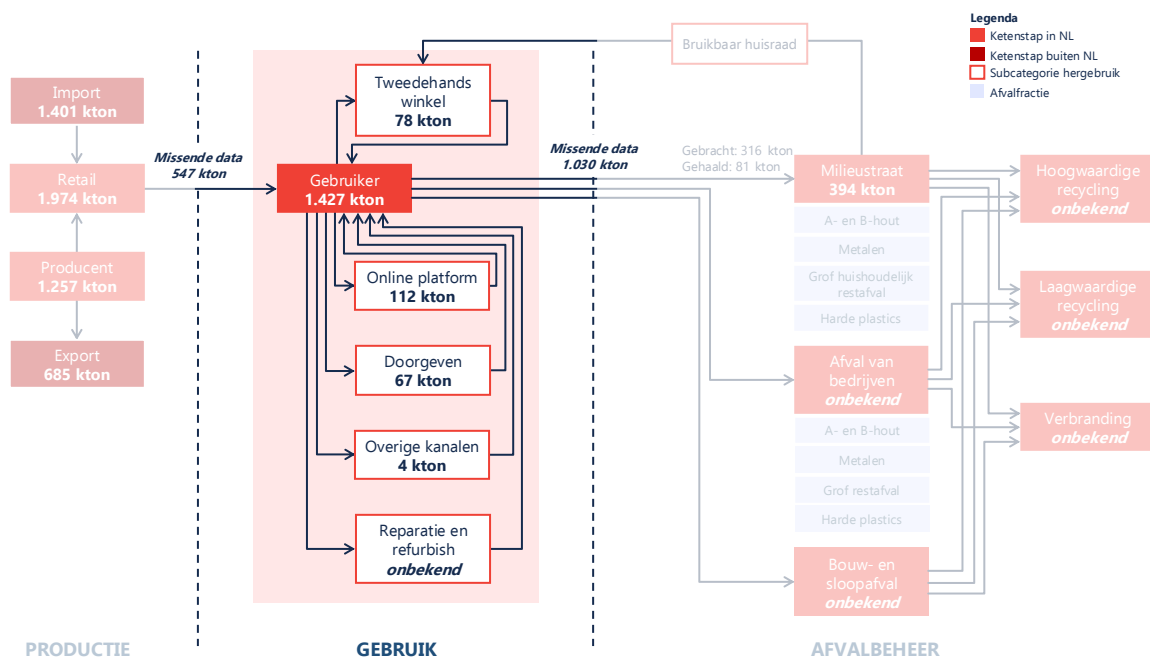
Legenda
Ketenstap in NL
Ketenstap buiten NL
Subcategorie hergebruik
Afvalfractie

Bruikbaar huisraad

Import
1.401 kton

Retail
1.974 kton

Producent
1.257 kton

Export
685 kton

Missende data
547 kton

Tweedehands winkel
78 kton

Gebruiker
1.427 kton

Online platform
112 kton

Doorgeven
67 kton

Overige kanalen
4 kton

Reparatie en refurbish
onbekend

Missende data
1.030 kton

Gebracht: 316 kton
Gehaald: 81 kton

Milieustraat
394 kton

A- en B-hout
Metalen
Grof huishoudelijk restafval
Harde plastics

Afval van bedrijven
onbekend

A- en B-hout
Metalen
Grof restafval
Harde plastics

Bouw- en sloopafval
onbekend

Hoogwaardige recycling
onbekend

Laagwaardige recycling
onbekend

Verbranding
onbekend

PRODUCTIE
GEBRUIK
AFVALBEHEER